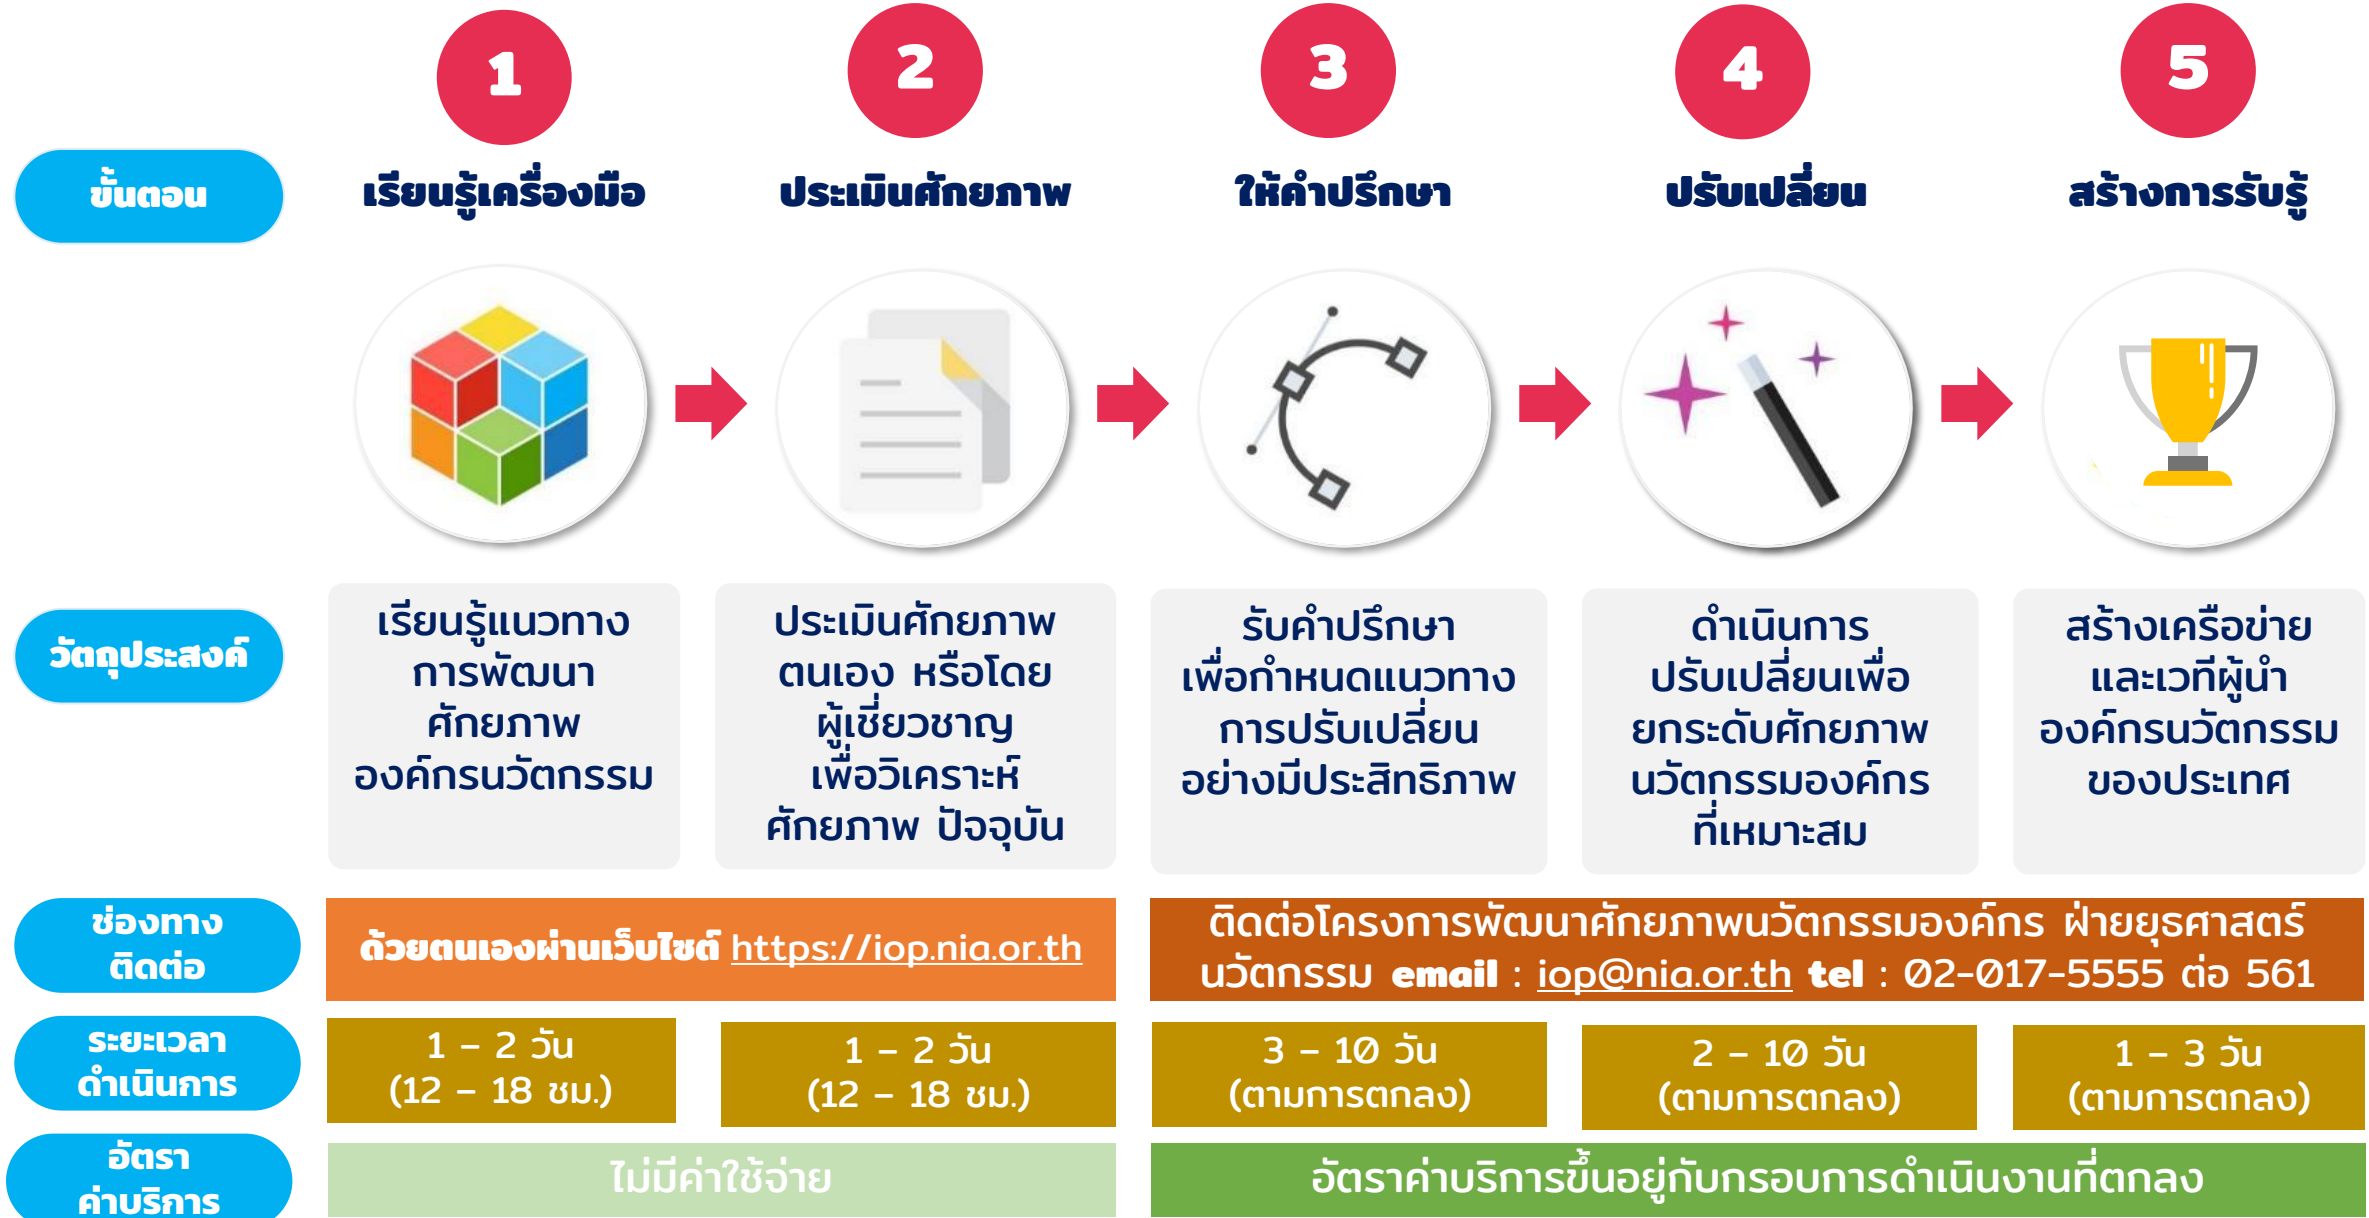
| | 1 | 2 | 3 | 4 | 5 |
|---|---|---|---|---|---|
| ขั้นตอน | เรียนรู้เครื่องมือ | ประเมินศักยภาพ | ให้คำปรึกษา | ปรับเปลี่ยน | สร้างการรับรู้ |
| วัตถุประสงค์ | เรียนรู้แนวทางการพัฒนาศักยภาพองค์กรนวัตกรรม | ประเมินศักยภาพตนเอง หรือโดยผู้เชี่ยวชาญ เพื่อวิเคราะห์ศักยภาพ ปัจจุบัน | รับคำปรึกษา เพื่อกำหนดแนวทางการปรับเปลี่ยนอย่างมีประสิทธิภาพ | ดำเนินการปรับเปลี่ยนเพื่อยกระดับศักยภาพนวัตกรรมองค์กรที่เหมาะสม | สร้างเครือข่ายและเวทีผู้นำองค์กรนวัตกรรมของประเทศ |
| ช่องทางติดต่อ | ด้วยตนเองผ่านเว็บไซต์ https://iop.nia.or.th | | ติดต่อโครงการพัฒนาศักยภาพนวัตกรรมองค์กร ฝ่ายยุทธศาสตร์นวัตกรรม email : iop@nia.or.th tel : 02-017-5555 ต่อ 561 | | |
| ระยะเวลาดำเนินการ | 1 – 2 วัน (12 – 18 ชม.) | 1 – 2 วัน (12 – 18 ชม.) | 3 – 10 วัน (ตามการตกลง) | 2 – 10 วัน (ตามการตกลง) | 1 – 3 วัน (ตามการตกลง) |
| อัตราค่าบริการ | ไม่มีค่าใช้จ่าย | | อัตราค่าบริการขึ้นอยู่กับกรอบการดำเนินงานที่ตกลง | | |